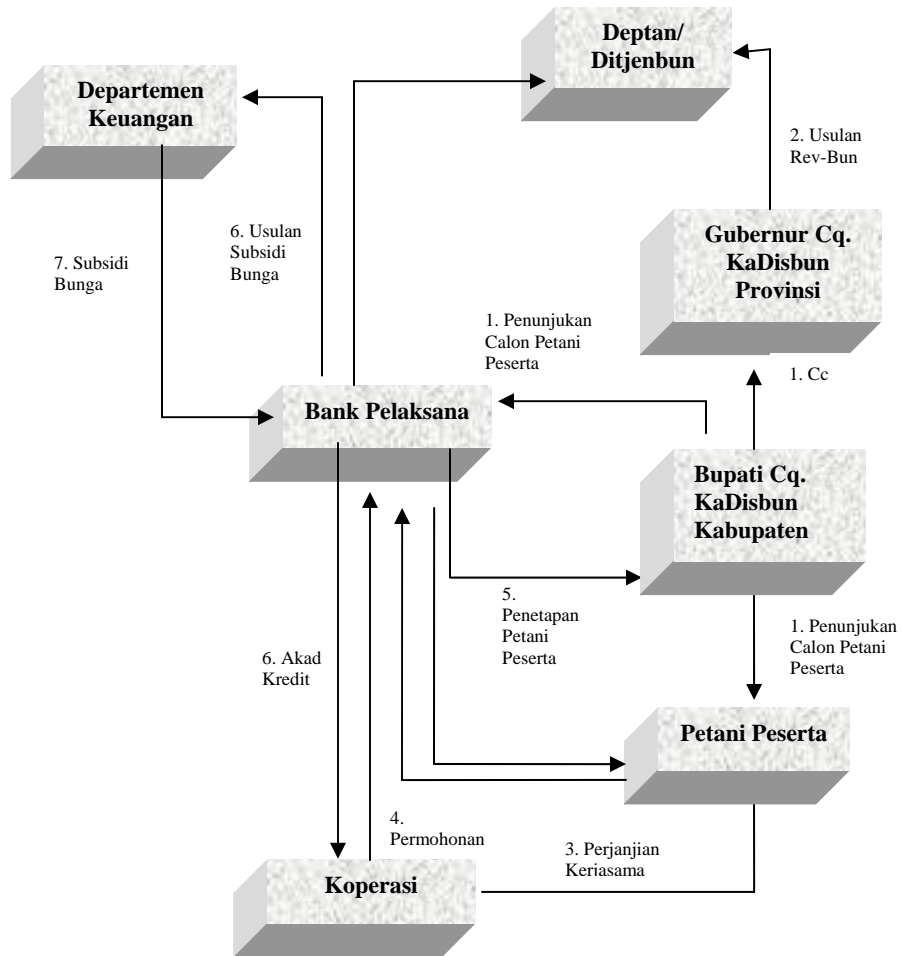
Deptan/ Ditjenbun

Departemen Keuangan

2. Usulan Rev-Bun

Gubernur Cq. KaDisbun Provinsi

7. Subsidi Bunga

6. Usulan Subsidi Bunga

1. Penunjukan Calon Petani Peserta

1. Cc

Bank Pelaksana

Bupati Cq. KaDisbun Kabupaten

5. Penetapan Petani Peserta

1. Penunjukan Calon Petani Peserta

6. Akad Kredit

Petani Peserta

4. Permohonan

3. Perjanjian Keriasama

Koperasi